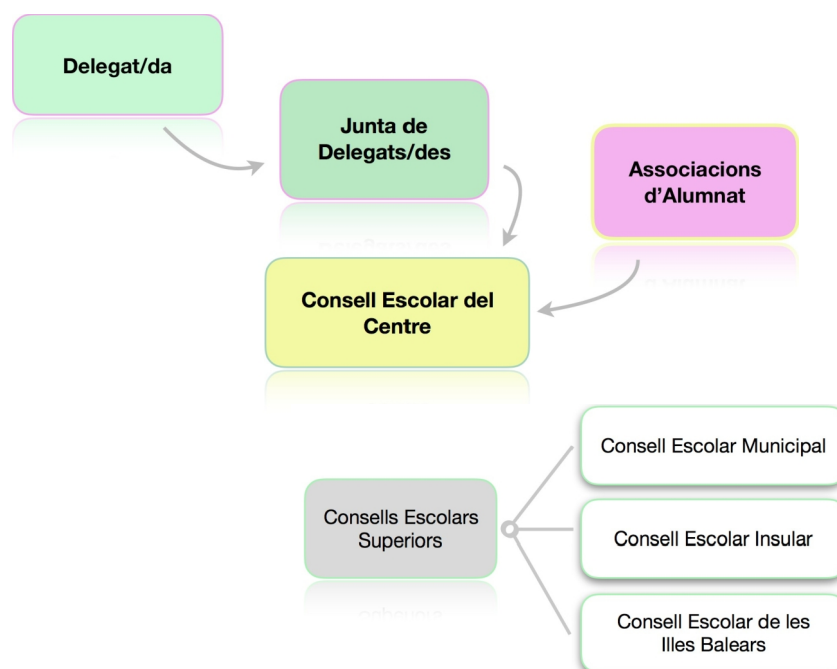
Delegat/da

Junta de Delegats/des

Associacions d'Alumnat

Consell Escolar del Centre

Consells Escolars Superiors

Consell Escolar Municipal

Consell Escolar Insular

Consell Escolar de les Illes Balears